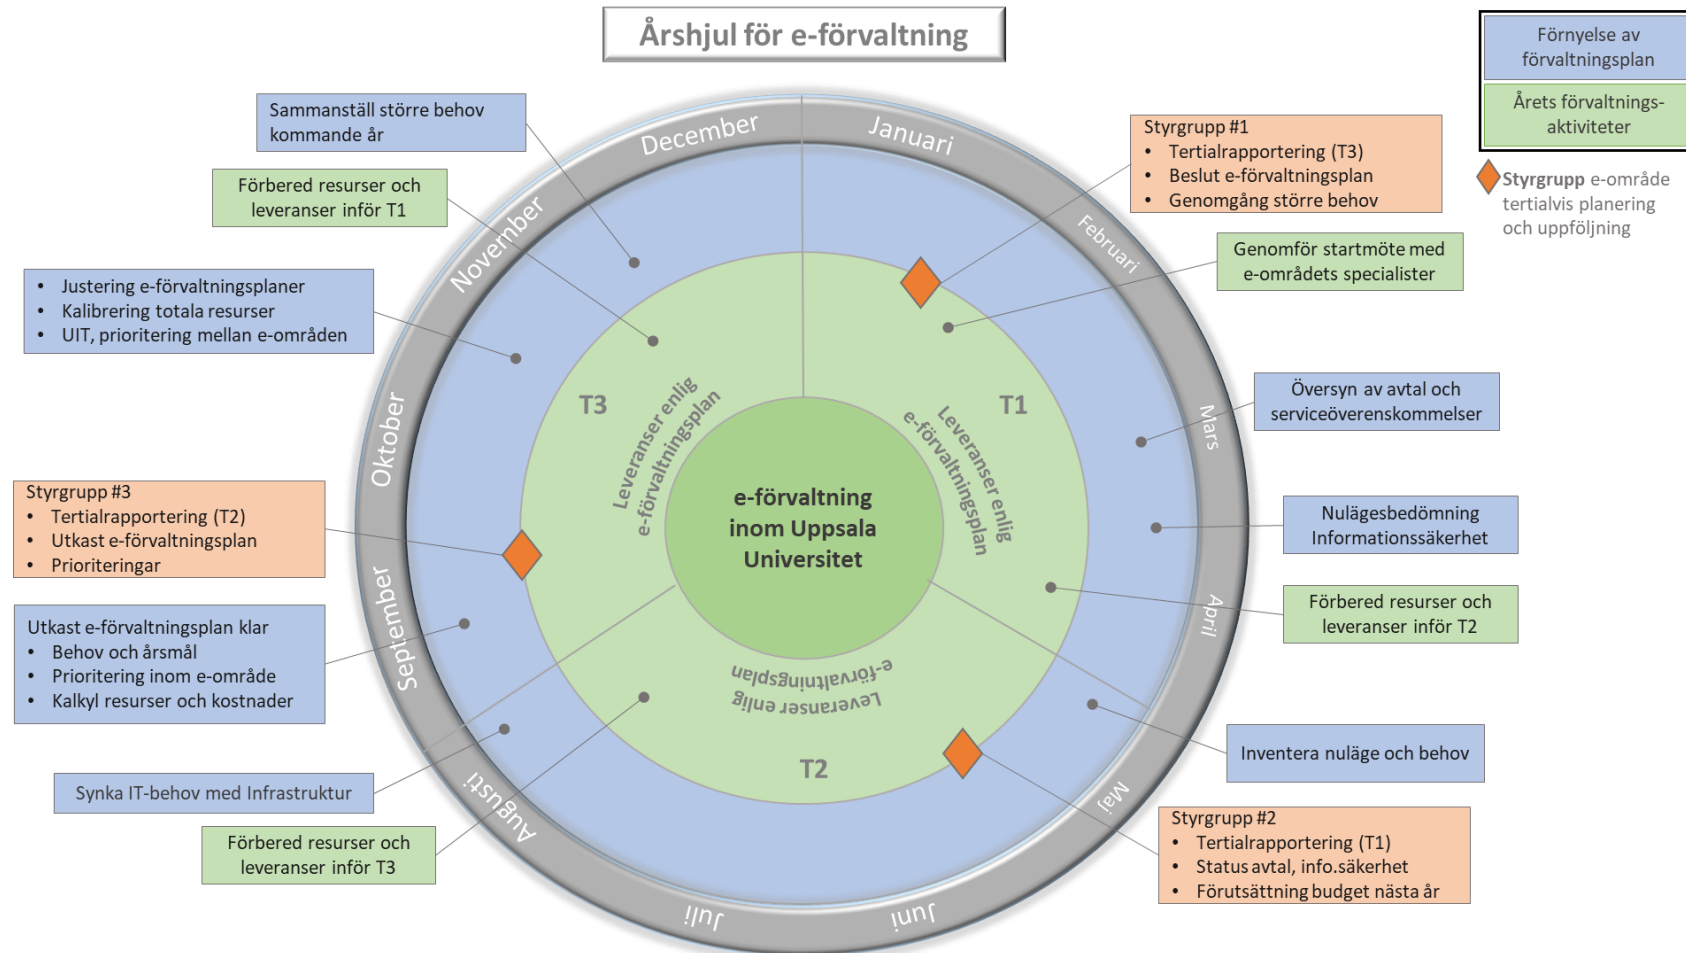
Årshjul för e-förvaltning

Förnyelse av förvaltningsplan

Årets förvaltnings-aktiviteter

Styrgrupp e-område tertialvis planering och uppföljning

Sammanställ större behov kommande år

Förbered resurser och leveranser inför T1

- Justering e-förvaltningsplaner
- Kalibrering totala resurser
- UIT, prioritering mellan e-områden

Styrgrupp #3
- Tertialrapportering (T2)
- Utkast e-förvaltningsplan
- Prioriteringar

Utkast e-förvaltningsplan klar
- Behov och årsmål
- Prioritering inom e-område
- Kalkyl resurser och kostnader

Synka IT-behov med Infrastruktur

Förbered resurser och leveranser inför T3

Styrgrupp #1
- Tertialrapportering (T3)
- Beslut e-förvaltningsplan
- Genomgång större behov

Genomför startmöte med e-områdets specialister

Översyn av avtal och serviceöverenskommelser

Nulägesbedömning Informationssäkerhet

Förbered resurser och leveranser inför T2

Inventera nuläge och behov

Styrgrupp #2
- Tertialrapportering (T1)
- Status avtal, info.säkerhet
- Förutsättning budget nästa år

December
Januari
Februari
Mars
April
Maj
Juni
Juli
Augusti
September
Oktober
November

T3
Leveranser enlig e-förvaltningsplan

T1
Leveranser enlig e-förvaltningsplan

T2
Leveranser enlig e-förvaltningsplan

e-förvaltning inom Uppsala Universitet